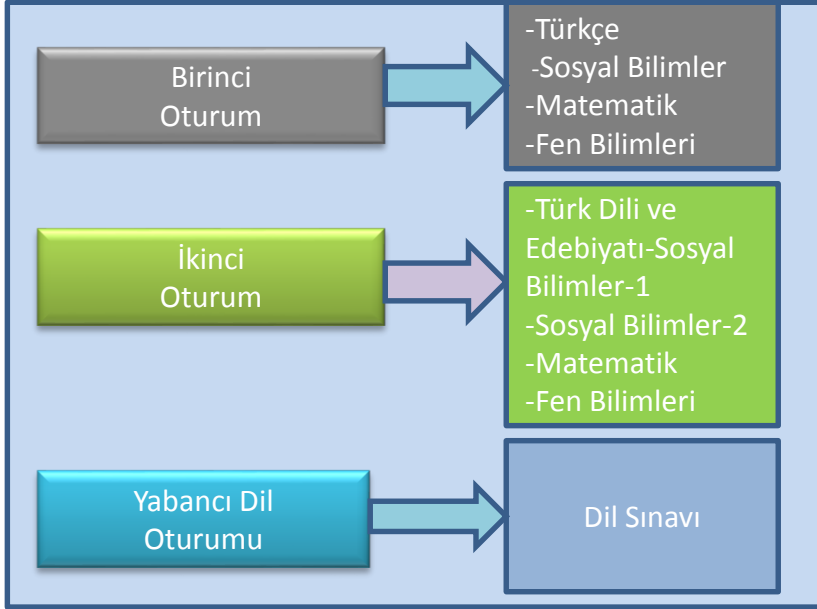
Birinci Oturum

-Türkçe
-Sosyal Bilimler
-Matematik
-Fen Bilimleri

İkinci Oturum

-Türk Dili ve Edebiyatı-Sosyal Bilimler-1
-Sosyal Bilimler-2
-Matematik
-Fen Bilimleri

Yabancı Dil Oturumu

Dil Sınavı